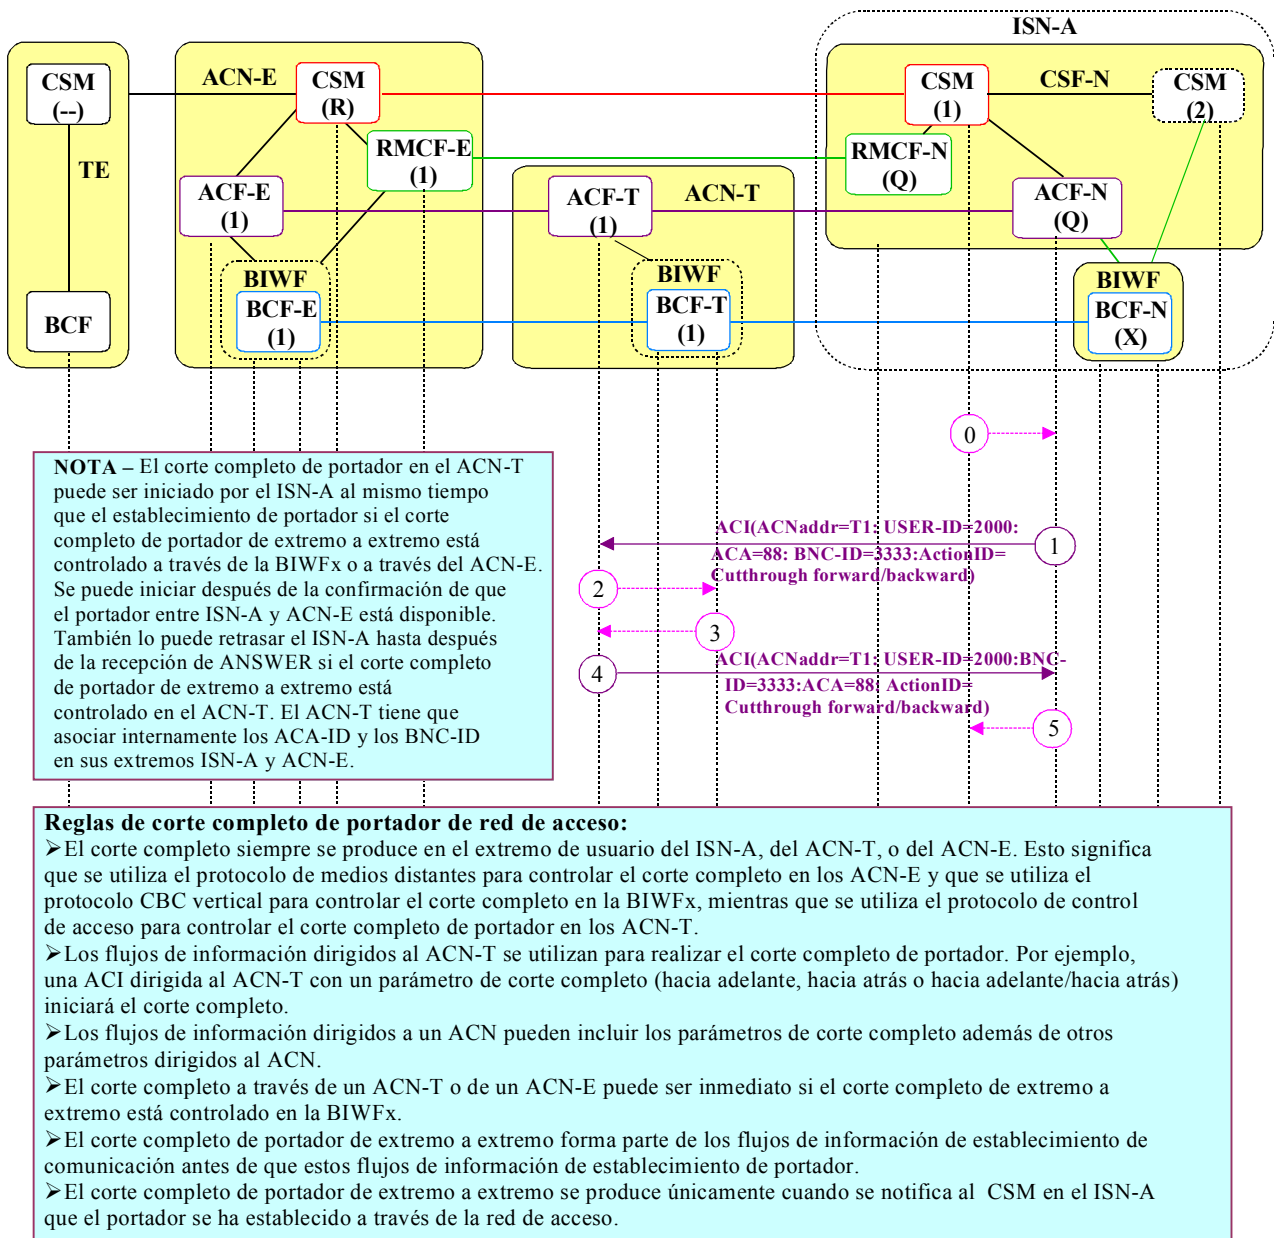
ISN-A

CSM (--)

TE

BCF

ACN-E

CSM (R)

RMCF-E (1)

ACF-E (1)

BIWF

BCF-E (1)

ACF-T (1)

ACN-T

BIWF

BCF-T (1)

CSM (1)

CSF-N

CSM (2)

RMCF-N (Q)

ACF-N (Q)

BIWF

BCF-N (X)

0

**NOTA –** El corte completo de portador en el ACN-T puede ser iniciado por el ISN-A al mismo tiempo que el establecimiento de portador si el corte completo de portador de extremo a extremo está controlado a través de la BIWFx o a través del ACN-E. Se puede iniciar después de la confirmación de que el portador entre ISN-A y ACN-E está disponible. También lo puede retrasar el ISN-A hasta después de la recepción de ANSWER si el corte completo de portador de extremo a extremo está controlado en el ACN-T. El ACN-T tiene que asociar internamente los ACA-ID y los BNC-ID en sus extremos ISN-A y ACN-E.

ACI(ACNaddr=T1: USER-ID=2000: ACA=88: BNC-ID=3333:ActionID= Cutthrough forward/backward)

1

2

3

4

ACI(ACNaddr=T1: USER-ID=2000:BNC-ID=3333:ACA=88: ActionID= Cutthrough forward/backward)

5

**Reglas de corte completo de portador de red de acceso:**
➢El corte completo siempre se produce en el extremo de usuario del ISN-A, del ACN-T, o del ACN-E. Esto significa que se utiliza el protocolo de medios distantes para controlar el corte completo en los ACN-E y que se utiliza el protocolo CBC vertical para controlar el corte completo en la BIWFx, mientras que se utiliza el protocolo de control de acceso para controlar el corte completo de portador en los ACN-T.
➢Los flujos de información dirigidos al ACN-T se utilizan para realizar el corte completo de portador. Por ejemplo, una ACI dirigida al ACN-T con un parámetro de corte completo (hacia adelante, hacia atrás o hacia adelante/hacia atrás) iniciará el corte completo.
➢Los flujos de información dirigidos a un ACN pueden incluir los parámetros de corte completo además de otros parámetros dirigidos al ACN.
➢El corte completo a través de un ACN-T o de un ACN-E puede ser inmediato si el corte completo de extremo a extremo está controlado en la BIWFx.
➢El corte completo de portador de extremo a extremo forma parte de los flujos de información de establecimiento de comunicación antes de que estos flujos de información de establecimiento de portador.
➢El corte completo de portador de extremo a extremo se produce únicamente cuando se notifica al CSM en el ISN-A que el portador se ha establecido a través de la red de acceso.